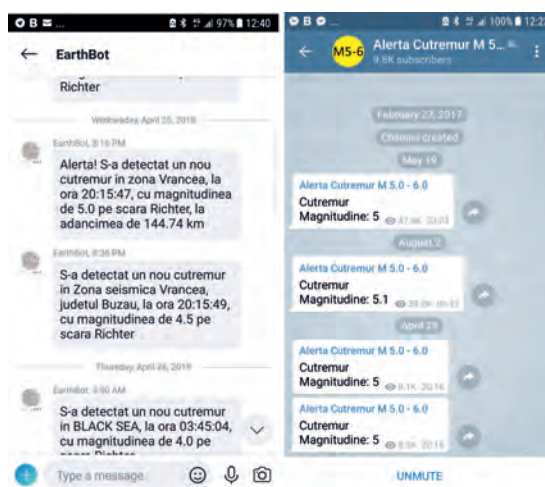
97% 12:40

EarthBot

Richter

Wednesday, April 25, 2018

EarthBot, 8:16 PM

Alerta! S-a detectat un nou cutremur in zona Vrancea, la ora 20:15:47, cu magnitudinea de 5.0 pe scara Richter, la adancimea de 144.74 km

EarthBot, 8:36 PM

S-a detectat un nou cutremur in Zona seismica Vrancea, judetul Buzau, la ora 20:15:49, cu magnitudinea de 4.5 pe scara Richter

Thursday, April 26, 2018

EarthBot, 3:50 AM

S-a detectat un nou cutremur in BLACK SEA, la ora 03:45:04, cu magnitudinea de 4.0 pe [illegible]

Type a message

100% 12:40

M5-6

Alerta Cutremur M 5...

9.8K subscribers

February 27, 2017

Channel created

May 19

Alerta Cutremur M 5.0 - 6.0

Cutremur Magnitudine: 5 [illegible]

August 2

Alerta Cutremur M 5.0 - 6.0

Cutremur Magnitudine: 5.1 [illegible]

April 25

Alerta Cutremur M 5.0 - 6.0

Cutremur Magnitudine: 5 9.1K 20:16

Alerta Cutremur M 5.0 - 6.0

Cutremur Magnitudine: 5 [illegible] 20:16

UNMUTE